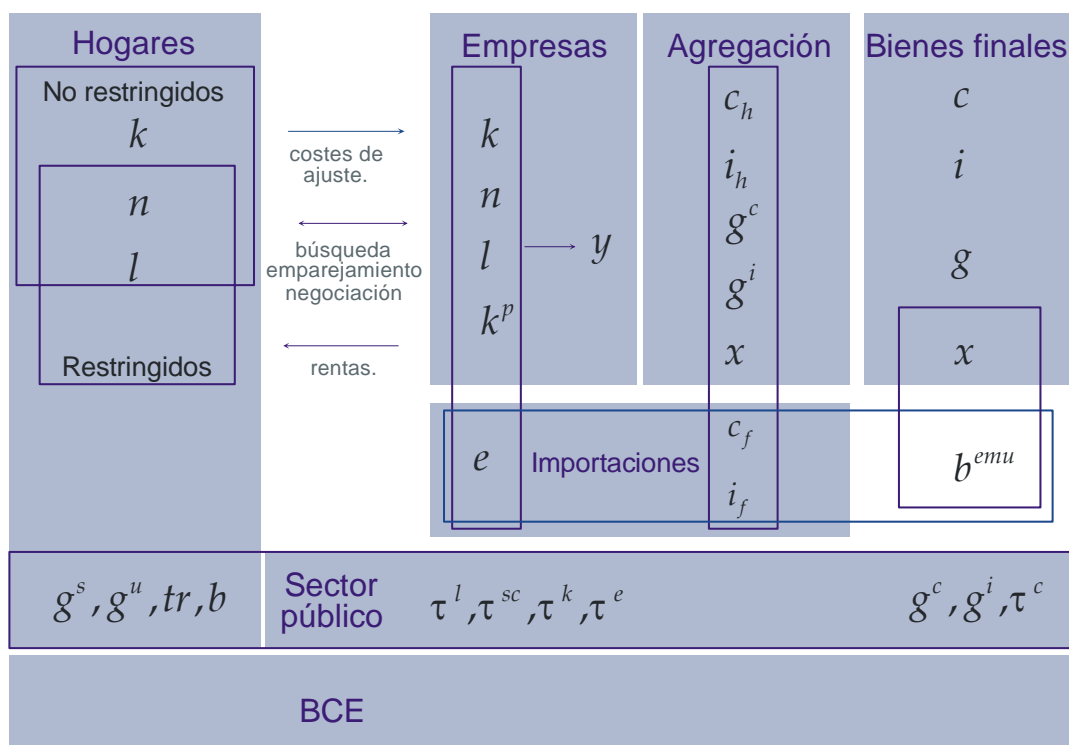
Hogares

No restringidos

$k$

$n$

$l$

Restringidos

costes de ajuste.

búsqueda emparejamiento negociación

rentas.

Empresas

$k$

$n$

$l$

$k^p$

$y$

Agregación

$c_h$

$i_h$

$g^c$

$g^i$

$x$

Bienes finales

$c$

$i$

$g$

$x$

$e$

Importaciones

$c_f$

$i_f$

$b^{emu}$

$g^s, g^u, tr, b$

Sector público

$\tau^l, \tau^{sc}, \tau^k, \tau^e$

$g^c, g^i, \tau^c$

BCE